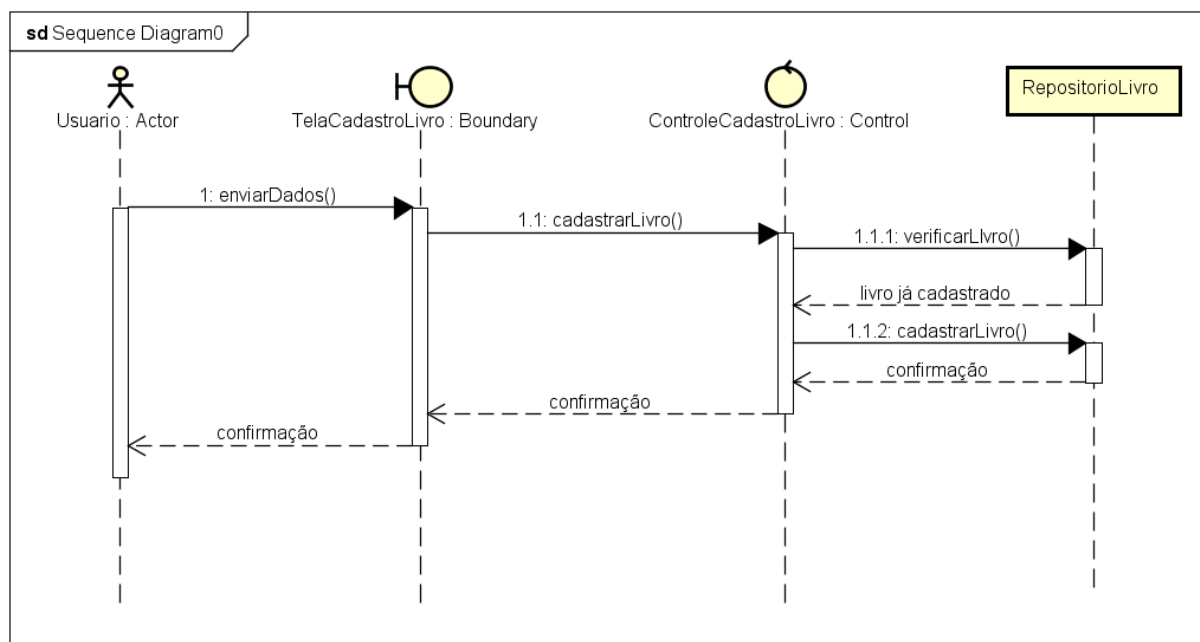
sd Sequence Diagram0

Usuario : Actor

TelaCadastroLivro : Boundary

ControleCadastroLivro : Control

RepositorioLivro

1: enviarDados()

1.1: cadastrarLivro()

1.1.1: verificarLIvro()

livro já cadastrado

1.1.2: cadastrarLivro()

confirmação

confirmação

confirmação